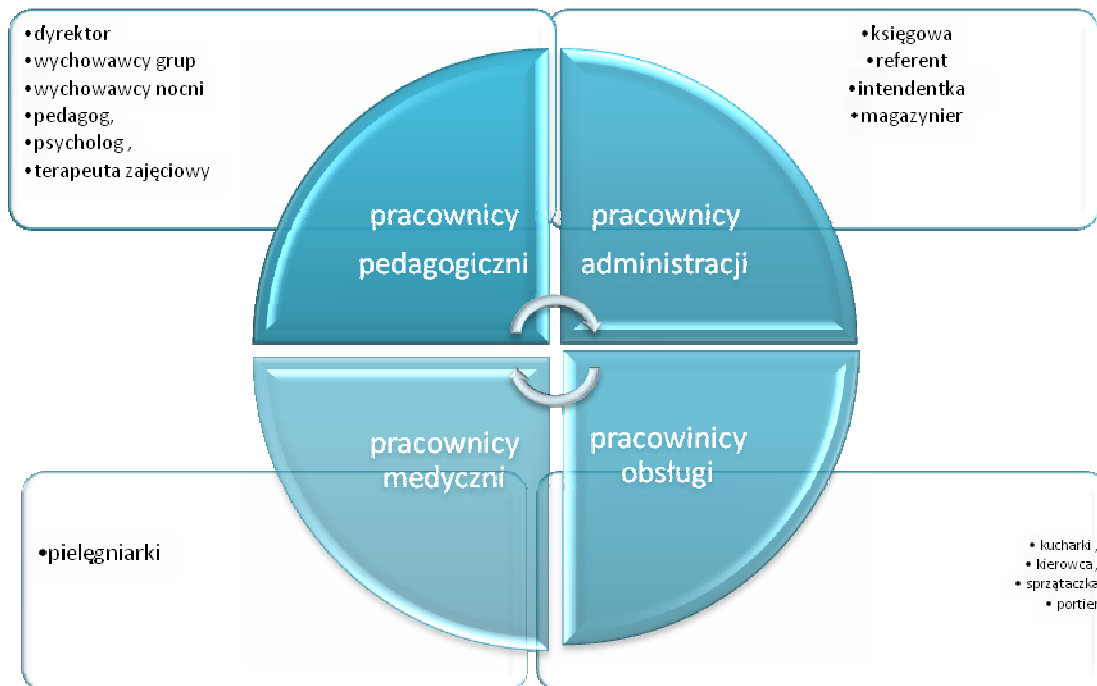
•dyrektor
•wychowawcy grup
•wychowawcy nocni
•pedagog,
•psycholog ,
•terapeuta zajęciowy

•księgowa
•referent
•intendentka
•magazynier

pracownicy pedagogiczni

pracownicy administracji

pracownicy medyczni

pracowinicy obsługi

•pielęgniarki

• kucharki ,
• kierowca ,
• sprzątaczka
• portier